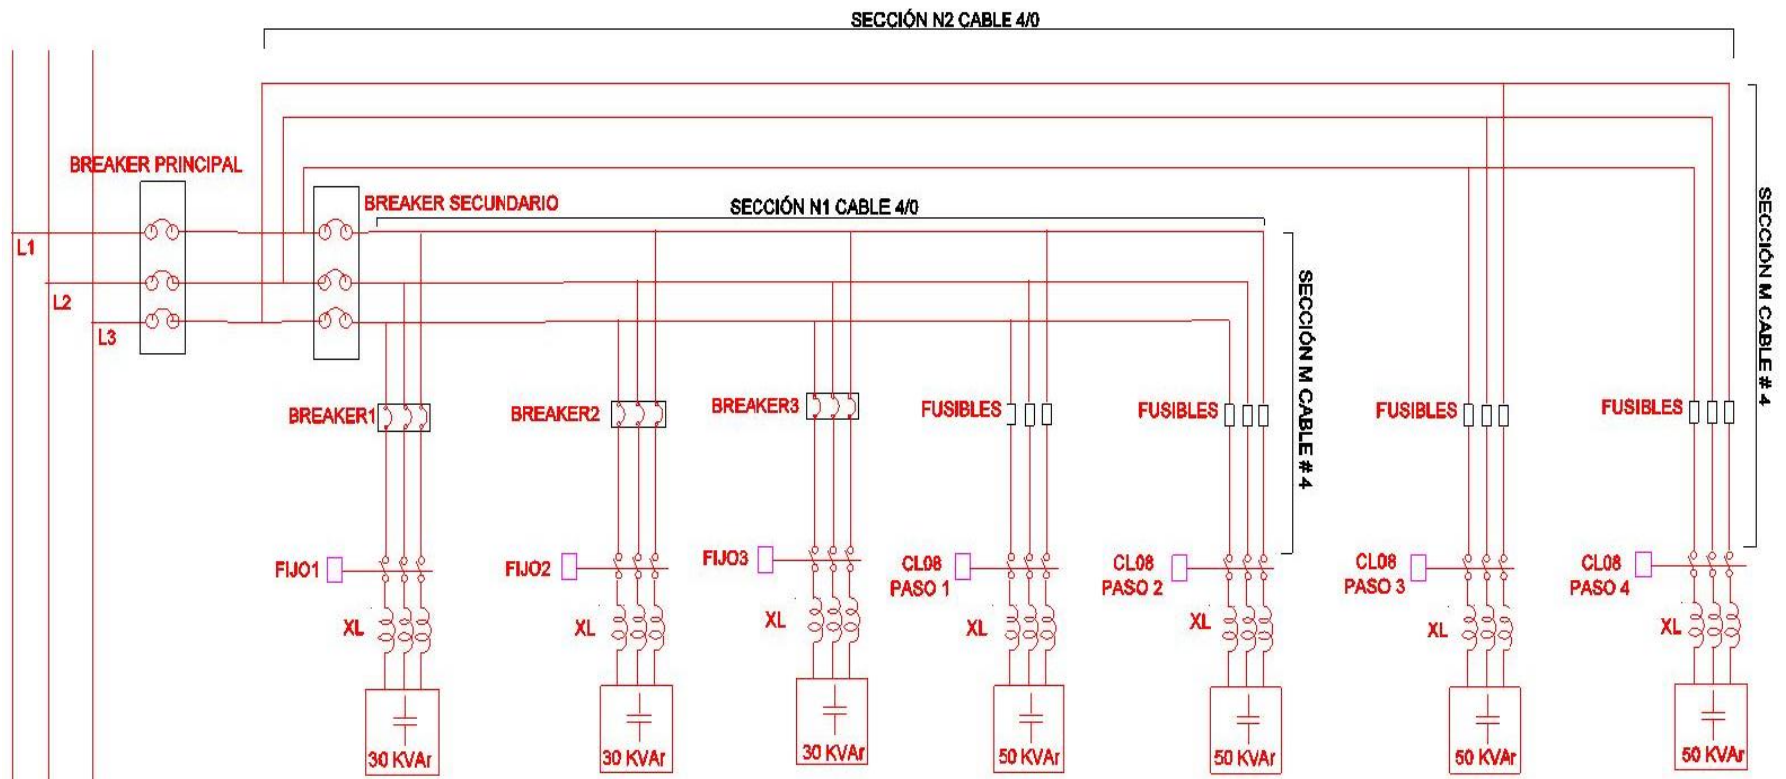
SECCIÓN N2 CABLE 4/0

BREAKER PRINCIPAL

BREAKER SECUNDARIO

SECCIÓN N1 CABLE 4/0

L1

L2

L3

SECCIÓN M CABLE # 4

SECCIÓN M CABLE # 4

BREAKER1

BREAKER2

BREAKER3

FUSIBLES

FUSIBLES

FUSIBLES

FUSIBLES

FIJO1

FIJO2

FIJO3

CL08 PASO 1

CL08 PASO 2

CL08 PASO 3

CL08 PASO 4

XL

XL

XL

XL

XL

XL

XL

30 KVAr

30 KVAr

30 KVAr

50 KVAr

50 KVAr

50 KVAr

50 KVAr